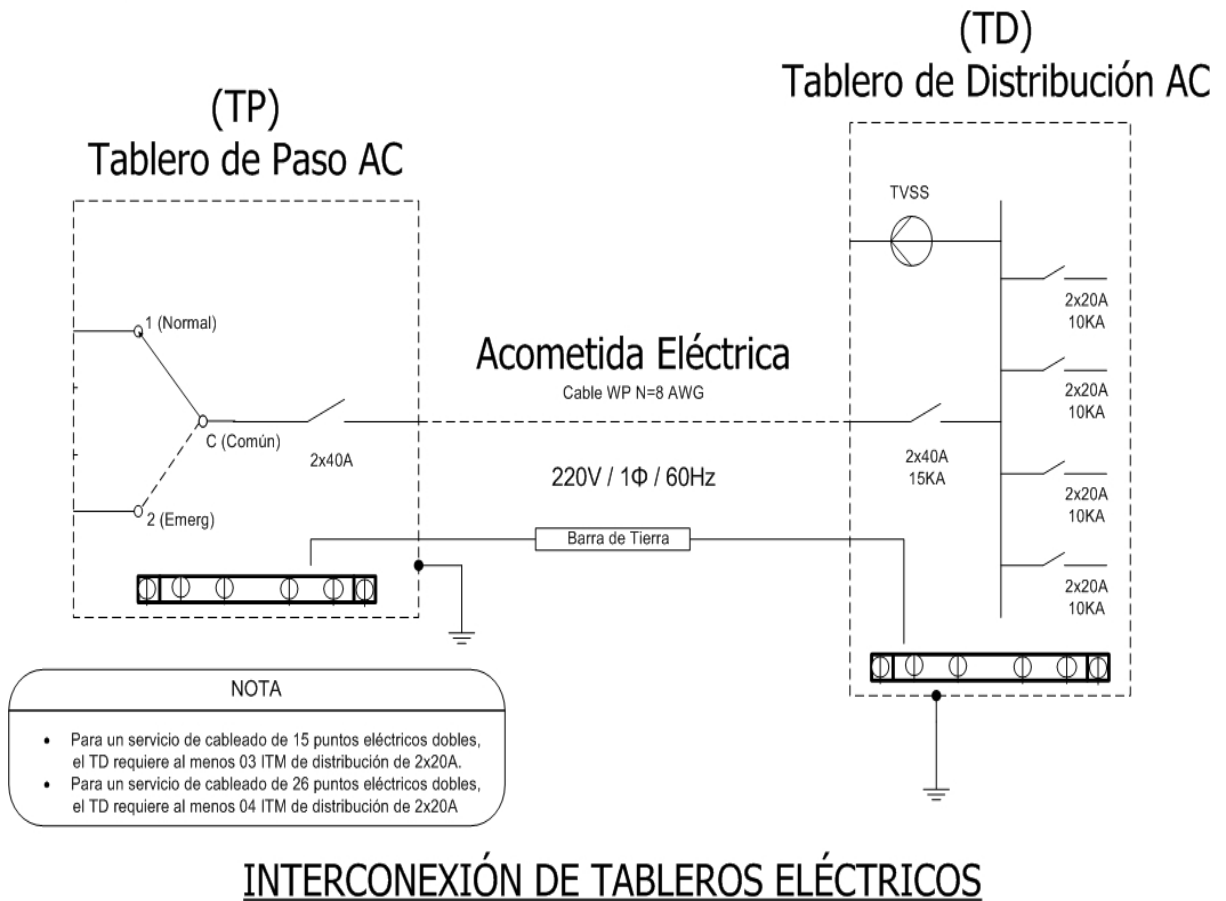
(TD)
Tablero de Distribución AC

(TP)
Tablero de Paso AC

TVSS

1 (Normal)

C (Común)

2 (Emerg)

2x40A

Acometida Eléctrica
Cable WP N=8 AWG

220V / 1Φ / 60Hz

2x40A
15KA

2x20A
10KA

2x20A
10KA

2x20A
10KA

2x20A
10KA

Barra de Tierra

NOTA

- Para un servicio de cableado de 15 puntos eléctricos dobles, el TD requiere al menos 03 ITM de distribución de 2x20A.
- Para un servicio de cableado de 26 puntos eléctricos dobles, el TD requiere al menos 04 ITM de distribución de 2x20A

INTERCONEXIÓN DE TABLEROS ELÉCTRICOS